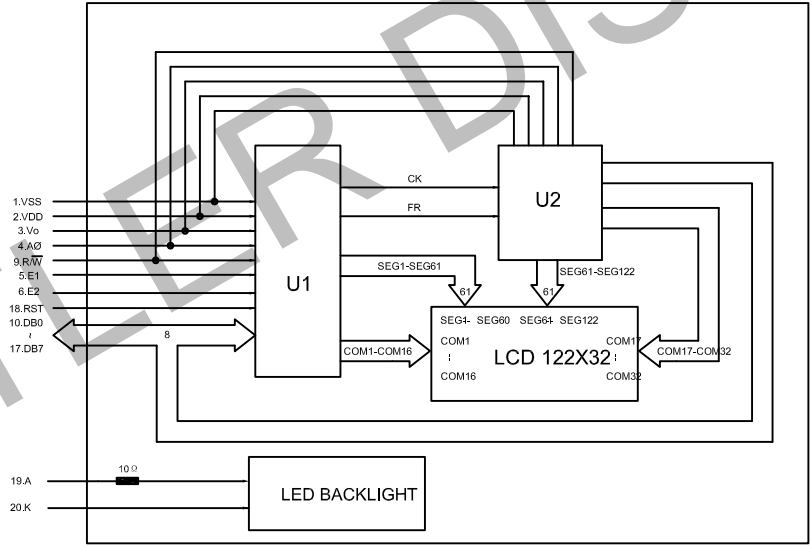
1.VSS
2.VDD
3.Vo
4.AØ
9.R/W
5.E1
6.E2
18.RST
10.DB0
17.DB7

8

U1

CK
FR

U2

SEG1-SEG61
61
SEG61-SEG122
61

COM1-COM16

SEG1- SEG60 SEG61- SEG122
COM1
COM16
LCD 122X32
COM17
COM32
COM17-COM32

19.A
20.K
10Ω
LED BACKLIGHT